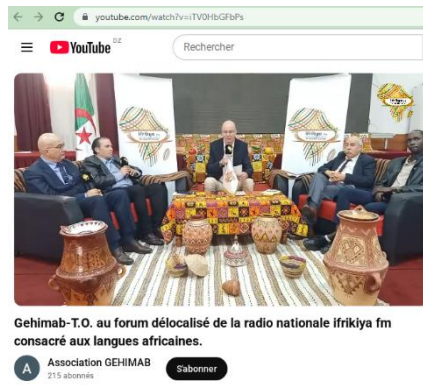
youtube.com/watch?v=iTV0HbGFbPs

YouTube DZ

Rechercher

Gehimab-T.O. au forum délocalisé de la radio nationale ifrikiya fm consacré aux langues africaines.

A

Association GEHIMAB

215 abonnés

S'abonner